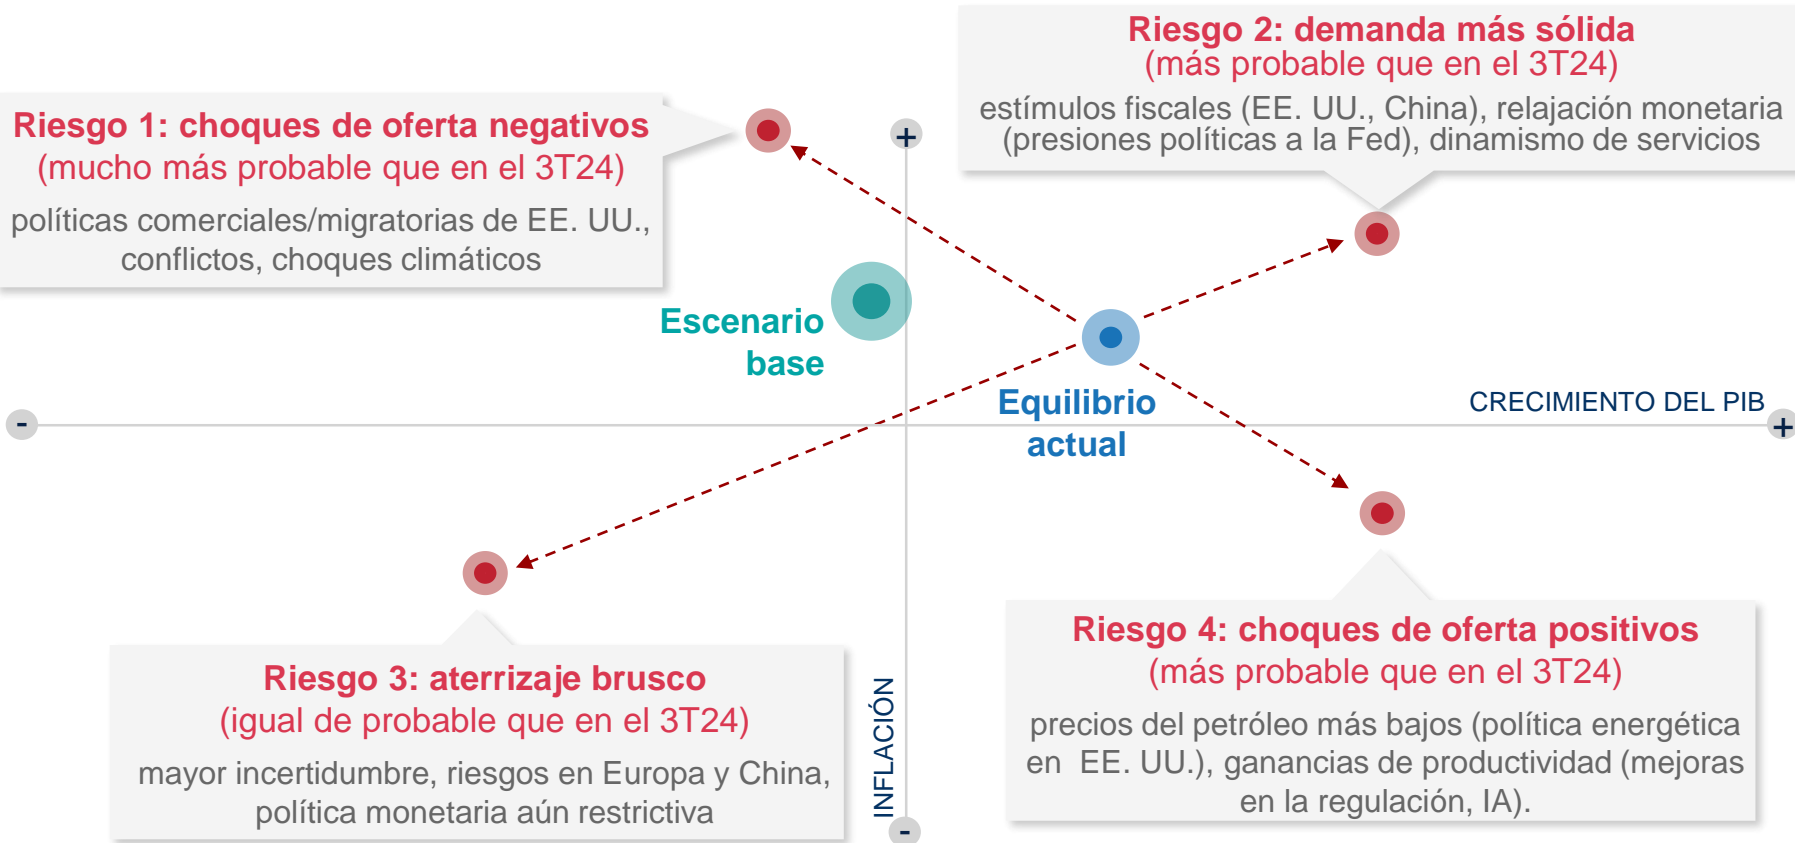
Riesgo 2: demanda más sólida
(más probable que en el 3T24)
estímulos fiscales (EE. UU., China), relajación monetaria (presiones políticas a la Fed), dinamismo de servicios

Riesgo 1: choques de oferta negativos
(mucho más probable que en el 3T24)
políticas comerciales/migratorias de EE. UU., conflictos, choques climáticos

+

Escenario base

Equilibrio actual

-

CRECIMIENTO DEL PIB

+

Riesgo 4: choques de oferta positivos
(más probable que en el 3T24)
precios del petróleo más bajos (política energética en EE. UU.), ganancias de productividad (mejoras en la regulación, IA).

Riesgo 3: aterrizaje brusco
(igual de probable que en el 3T24)
mayor incertidumbre, riesgos en Europa y China, política monetaria aún restrictiva

INFLACIÓN

-